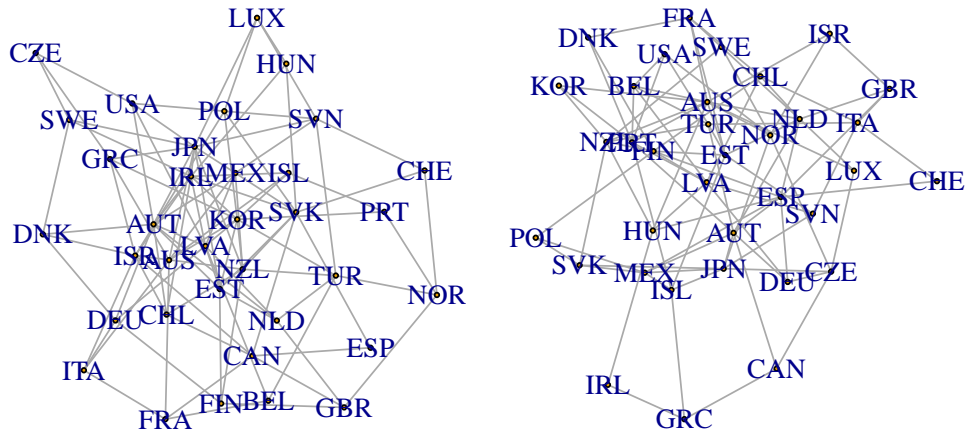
LUX
CZE
HUN
USA
POL
SWE
SVN
JPN
GRC
MEX
ISL
IRL
CHE
DNK
AUT
KOR
SVK
PRT
LVA
ISR
AUS
NZL
TUR
EST
NOR
DEU
CHL
NLD
CAN
ESP
ITA
FIN
BEL
GBR
FRA

FRA
DNK
SWE
ISR
USA
KOR
BEL
CHL
GBR
AUS
NLD
ITA
TUR
NOR
NZL
PRT
FIN
EST
LUX
CHE
LVA
ESP
SVN
POL
HUN
AUT
SVK
MEX
JPN
DEU
CZE
ISL
CAN
IRL
GRC